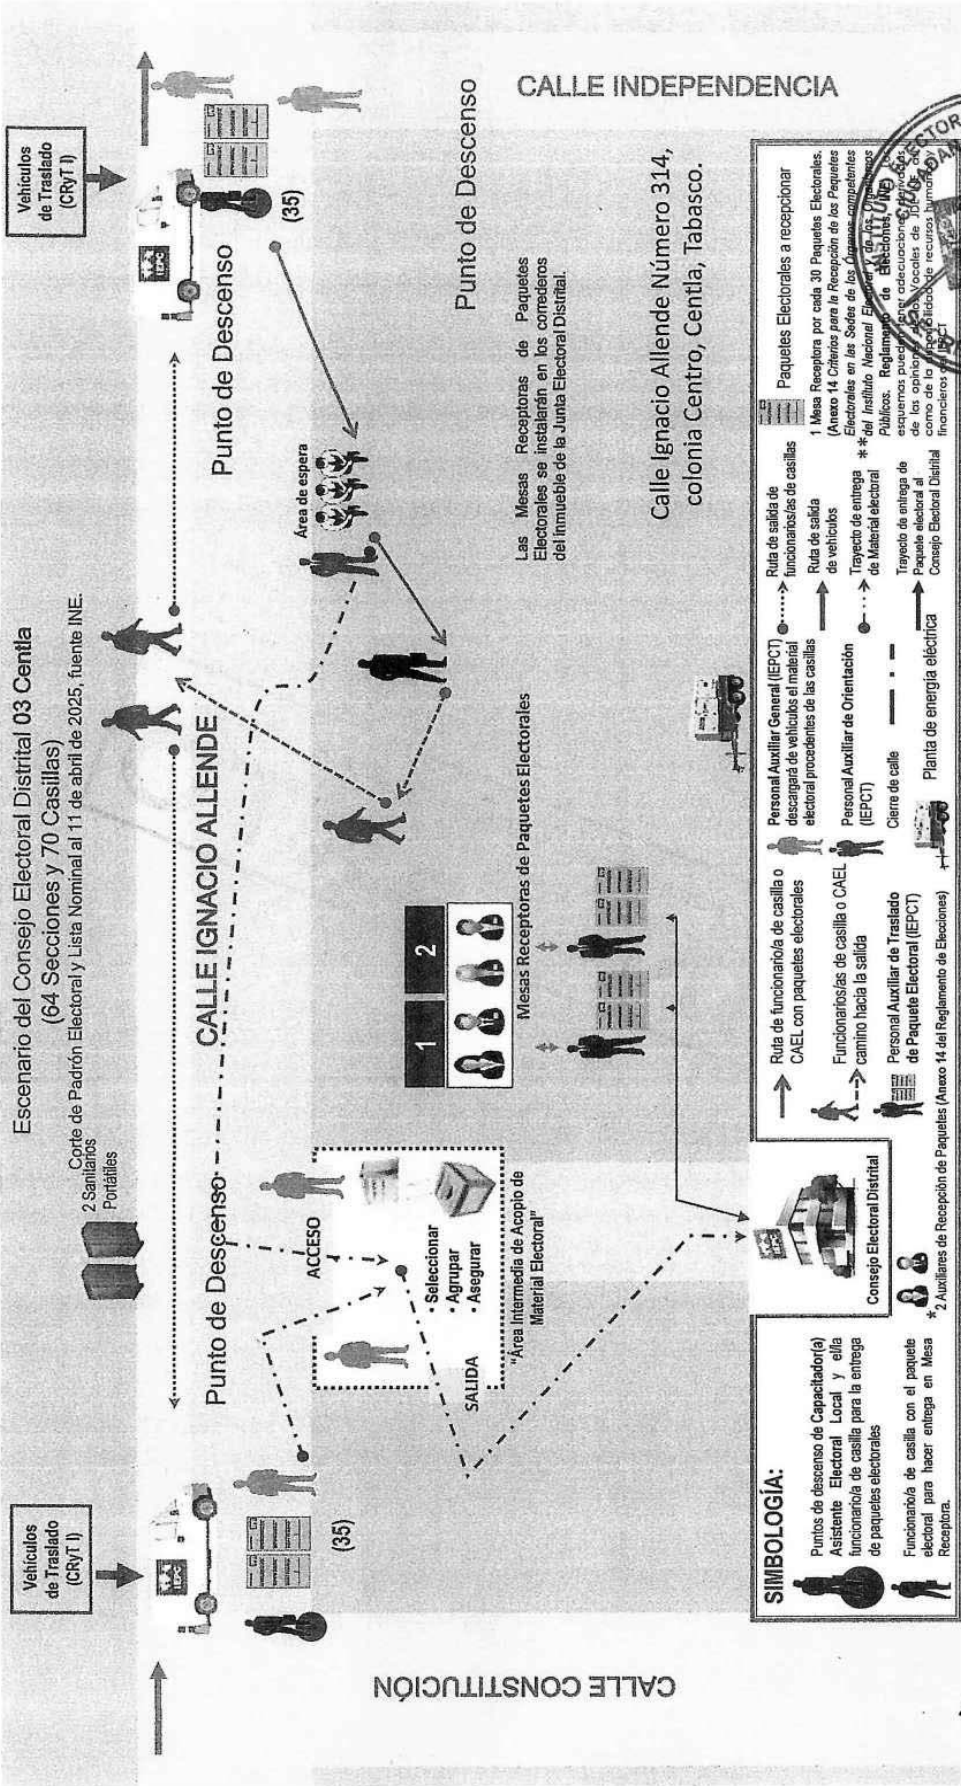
Escenario del Consejo Electoral Distrital 03 Centla
(64 Secciones y 70 Casillas)
Corte de Padrón Electoral y Lista Nominal al 11 de abril de 2025, fuente INE.

2 Sanitarios Portátiles

Vehículos de Traslado (CRyT I)

Vehículos de Traslado (CRyT I)

IEPC

IEPC

(35)

(35)

Punto de Descenso

Punto de Descenso

Punto de Descenso

CALLE IGNACIO ALLENDE

CALLE INDEPENDENCIA

CALLE CONSTITUCIÓN

ACCESO

SALIDA

• Seleccionar
• Agrupar
• Asegurar

"Área Intermedia de Acopio de Material Electoral"

1

2

Mesas Receptoras de Paquetes Electorales

Área de espera

Las Mesas Receptoras de Paquetes Electorales se instalarán en los corredores del Inmueble de la Junta Electoral Distrital.

Calle Ignacio Allende Número 314, colonia Centro, Centla, Tabasco.

SIMBOLOGÍA:

Puntos de descenso de Capacitador(a) Asistente Electoral Local y el/la funcionario/a de casilla para la entrega de paquetes electorales

Funcionario/a de casilla con el paquete electoral para hacer entrega en Mesa Receptora.

Consejo Electoral Distrital

*2 Auxiliares de Recepción de Paquetes (Anexo 14 del Reglamento de Elecciones)

Ruta de funcionario/a de casilla o CAEL con paquetes electorales

Funcionarios/as de casilla o CAEL camino hacia la salida

Personal Auxiliar de Traslado de Paquete Electoral (IEPCT)

Personal Auxiliar General (IEPCT) descargará de vehículos el material electoral procedentes de las casillas

Personal Auxiliar de Orientación (IEPCT)

Cierre de calle

Planta de energía eléctrica

Ruta de salida de funcionarios/as de casillas

Ruta de salida de vehículos

Trayecto de entrega de Material electoral

Trayecto de entrega de Paquete electoral al Consejo Electoral Distrital

Paquetes Electorales a recepcionar

1 Mesa Receptora por cada 30 Paquetes Electorales. (Anexo 14 Criterios para la Recepción de los Paquetes Electorales en las Sedes de los Órganos competentes del Instituto Nacional Electoral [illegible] Reglamento de Elecciones, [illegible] Públicos. ** esquemas pueden tener adecuaciones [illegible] de las opiniones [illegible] Vocales de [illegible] como de la disponibilidad de recursos humanos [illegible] financieros del IEPCT

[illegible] ELECTOR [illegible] CIUDADAN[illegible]